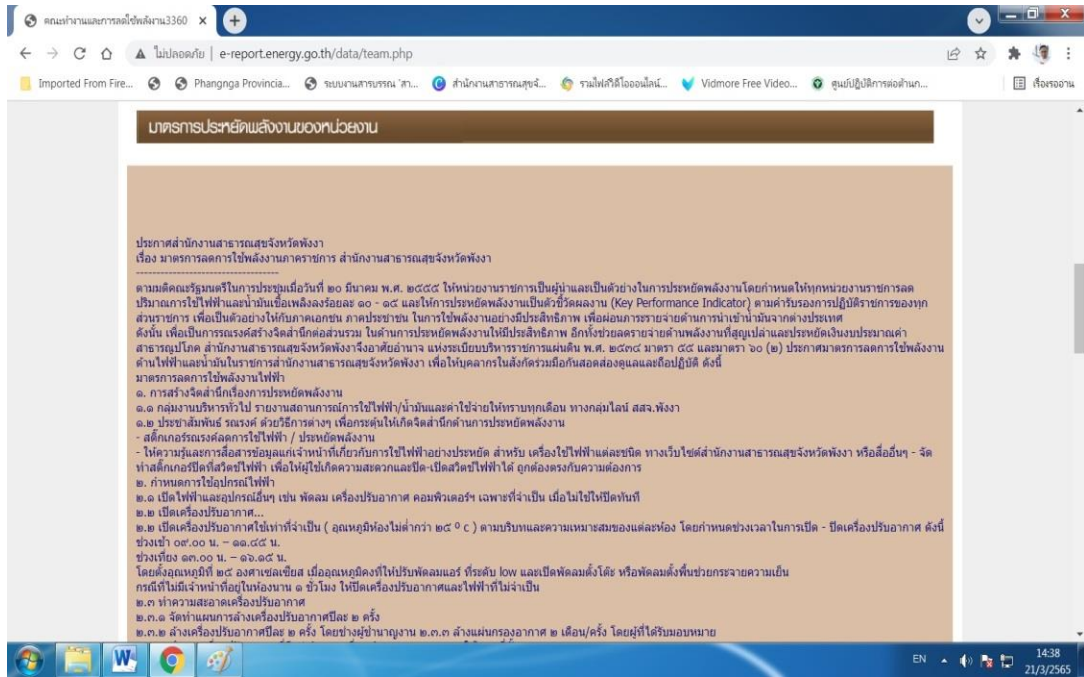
คณะทำงานและการลดใช้พลังงาน3360 ×

ไม่ปลอดภัย | e-report.energy.go.th/data/team.php

Imported From Fire... Phangnga Provincia... ระบบงานสารบรรณ 'สา... สำนักงานสาธารณสุขจั... รวมไฟล์ดิจิทัลออนไลน์... Vidmore Free Video... ศูนย์ปฏิบัติการต่อต้าน... เรื่องรออ่าน

มาตรการประหยัดพลังงานของหน่วยงาน

ประกาศสำนักงานสาธารณสุขจังหวัดพังงา
เรื่อง มาตรการลดการใช้พลังงานภาคราชการ สำนักงานสาธารณสุขจังหวัดพังงา
-----------------------------------
ตามมติคณะรัฐมนตรีในการประชุมเมื่อวันที่ ๒๐ มีนาคม พ.ศ. ๒๕๕๕ ให้หน่วยงานราชการเป็นผู้นำและเป็นตัวอย่างในการประหยัดพลังงานโดยกำหนดให้ทุกหน่วยงานราชการลดปริมาณการใช้ไฟฟ้าและน้ำมันเชื้อเพลิงลงร้อยละ ๑๐ - ๑๕ และให้การประหยัดพลังงานเป็นตัวชี้วัดผลงาน (Key Performance Indicator) ตามคำรับรองการปฏิบัติราชการของทุกส่วนราชการ เพื่อเป็นตัวอย่างให้กับภาคเอกชน ภาคประชาชน ในการใช้พลังงานอย่างมีประสิทธิภาพ เพื่อผ่อนภาระรายจ่ายด้านการนำเข้าน้ำมันจากต่างประเทศ
ดังนั้น เพื่อเป็นการรณรงค์สร้างจิตสำนึกต่อส่วนรวม ในด้านการประหยัดพลังงานให้มีประสิทธิภาพ อีกทั้งช่วยลดรายจ่ายด้านพลังงานที่สูญเปล่าและประหยัดเงินงบประมาณค่าสาธารณูปโภค สำนักงานสาธารณสุขจังหวัดพังงาจึงอาศัยอำนาจ แห่งระเบียบบริหารราชการแผ่นดิน พ.ศ. ๒๕๓๔ มาตรา ๕๕ และมาตรา ๖๐ (๒) ประกาศมาตรการลดการใช้พลังงานด้านไฟฟ้าและน้ำมันในราชการสำนักงานสาธารณสุขจังหวัดพังงา เพื่อให้บุคลากรในสังกัดร่วมมือกันสอดส่องดูแลและถือปฏิบัติ ดังนี้
มาตรการลดการใช้พลังงานไฟฟ้า
๑. การสร้างจิตสำนึกเรื่องการประหยัดพลังงาน
๑.๑ กลุ่มงานบริหารทั่วไป รายงานสถานการณ์การใช้ไฟฟ้า/น้ำมันและค่าใช้จ่ายให้ทราบทุกเดือน ทางกลุ่มไลน์ สสจ.พังงา
๑.๒ ประชาสัมพันธ์ รณรงค์ ด้วยวิธีการต่างๆ เพื่อกระตุ้นให้เกิดจิตสำนึกด้านการประหยัดพลังงาน
- สติ๊กเกอร์รณรงค์ลดการใช้ไฟฟ้า / ประหยัดพลังงาน
- ให้ความรู้และการสื่อสารข้อมูลแก่เจ้าหน้าที่เกี่ยวกับการใช้ไฟฟ้าอย่างประหยัด สำหรับ เครื่องใช้ไฟฟ้าแต่ละชนิด ทางเว็บไซต์สำนักงานสาธารณสุขจังหวัดพังงา หรือสื่ออื่นๆ - จัดทำสติ๊กเกอร์ปิดที่สวิตช์ไฟฟ้า เพื่อให้ผู้ใช้เกิดความสะดวกและปิด-เปิดสวิตช์ไฟฟ้าได้ ถูกต้องตรงกับความต้องการ
๒. กำหนดการใช้อุปกรณ์ไฟฟ้า
๒.๑ เปิดไฟฟ้าและอุปกรณ์อื่นๆ เช่น พัดลม เครื่องปรับอากาศ คอมพิวเตอร์ฯ เฉพาะที่จำเป็น เมื่อไม่ใช้ให้ปิดทันที
๒.๒ เปิดเครื่องปรับอากาศ...
๒.๒ เปิดเครื่องปรับอากาศใช้เท่าที่จำเป็น ( อุณหภูมิห้องไม่ต่ำกว่า ๒๕ º c ) ตามบริบทและความเหมาะสมของแต่ละห้อง โดยกำหนดช่วงเวลาในการเปิด - ปิดเครื่องปรับอากาศ ดังนี้
ช่วงเช้า ๐๙.๐๐ น. – ๑๑.๔๕ น.
ช่วงเที่ยง ๑๓.๐๐ น. – ๑๖.๑๕ น.
โดยตั้งอุณหภูมิที่ ๒๕ องศาเซลเซียส เมื่ออุณหภูมิคงที่ให้ปรับพัดลมแอร์ ที่ระดับ low และเปิดพัดลมตั้งโต๊ะ หรือพัดลมตั้งพื้นช่วยกระจายความเย็น
กรณีที่ไม่มีเจ้าหน้าที่อยู่ในห้องนาน ๑ ชั่วโมง ให้ปิดเครื่องปรับอากาศและไฟฟ้าที่ไม่จำเป็น
๒.๓ ทำความสะอาดเครื่องปรับอากาศ
๒.๓.๑ จัดทำแผนการล้างเครื่องปรับอากาศปีละ ๒ ครั้ง
๒.๓.๒ ล้างเครื่องปรับอากาศปีละ ๒ ครั้ง โดยช่างผู้ชำนาญงาน ๒.๓.๓ ล้างแผ่นกรองอากาศ ๒ เดือน/ครั้ง โดยผู้ที่ได้รับมอบหมาย

EN 14:38 21/3/2565